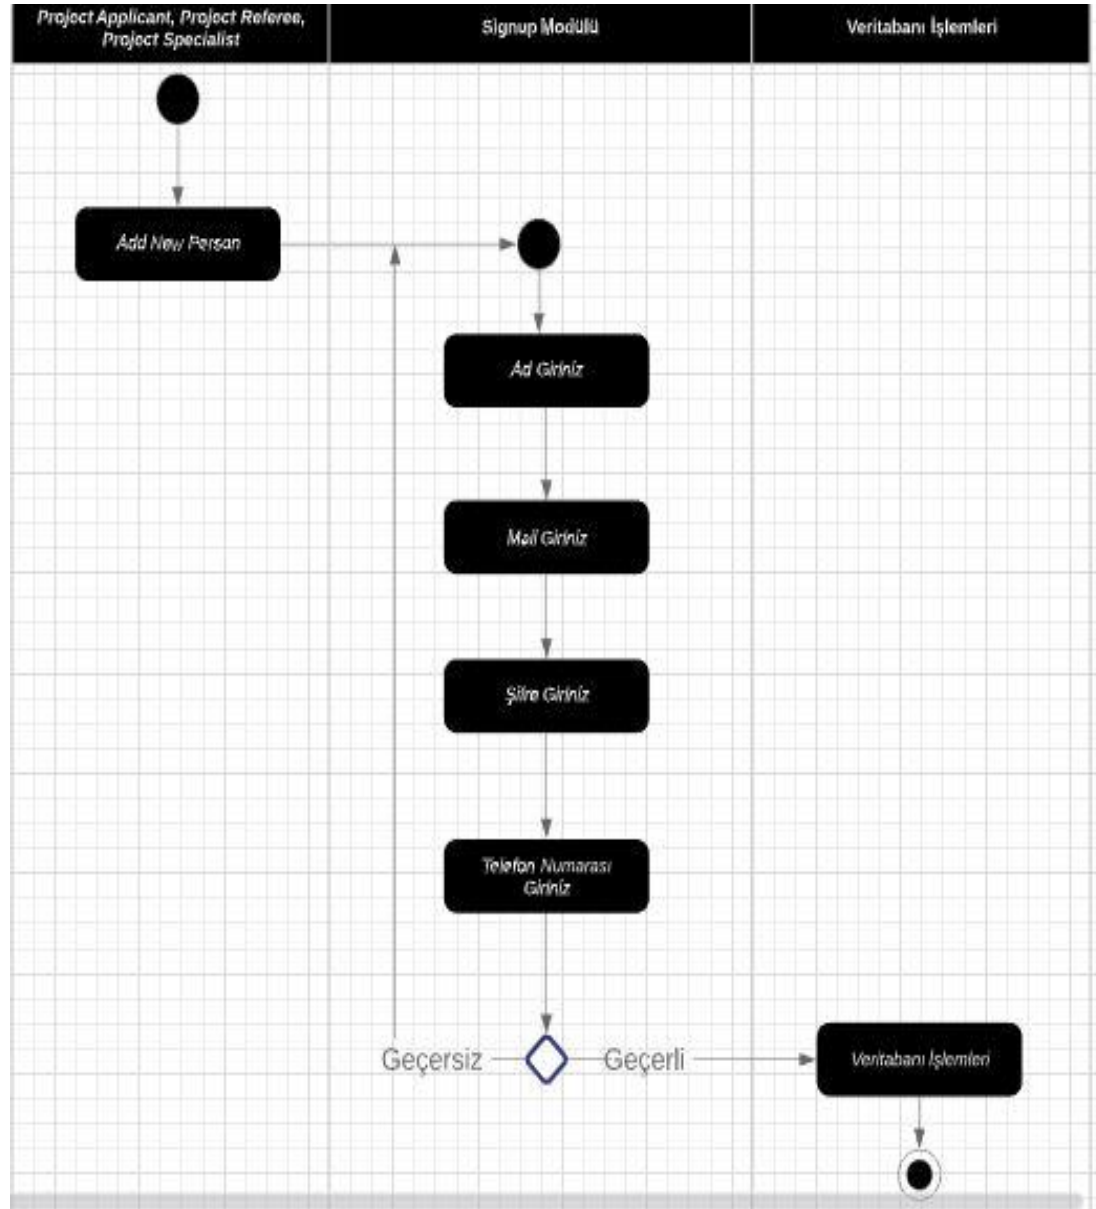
Project Applicant, Project Referee, Project Specialist

Signup Modülü

Veritabanı İşlemleri

Add New Person

Ad Giriniz

Mail Giriniz

Şifre Giriniz

Telefon Numarası Giriniz

Geçersiz

Geçerli

Veritabanı İşlemleri